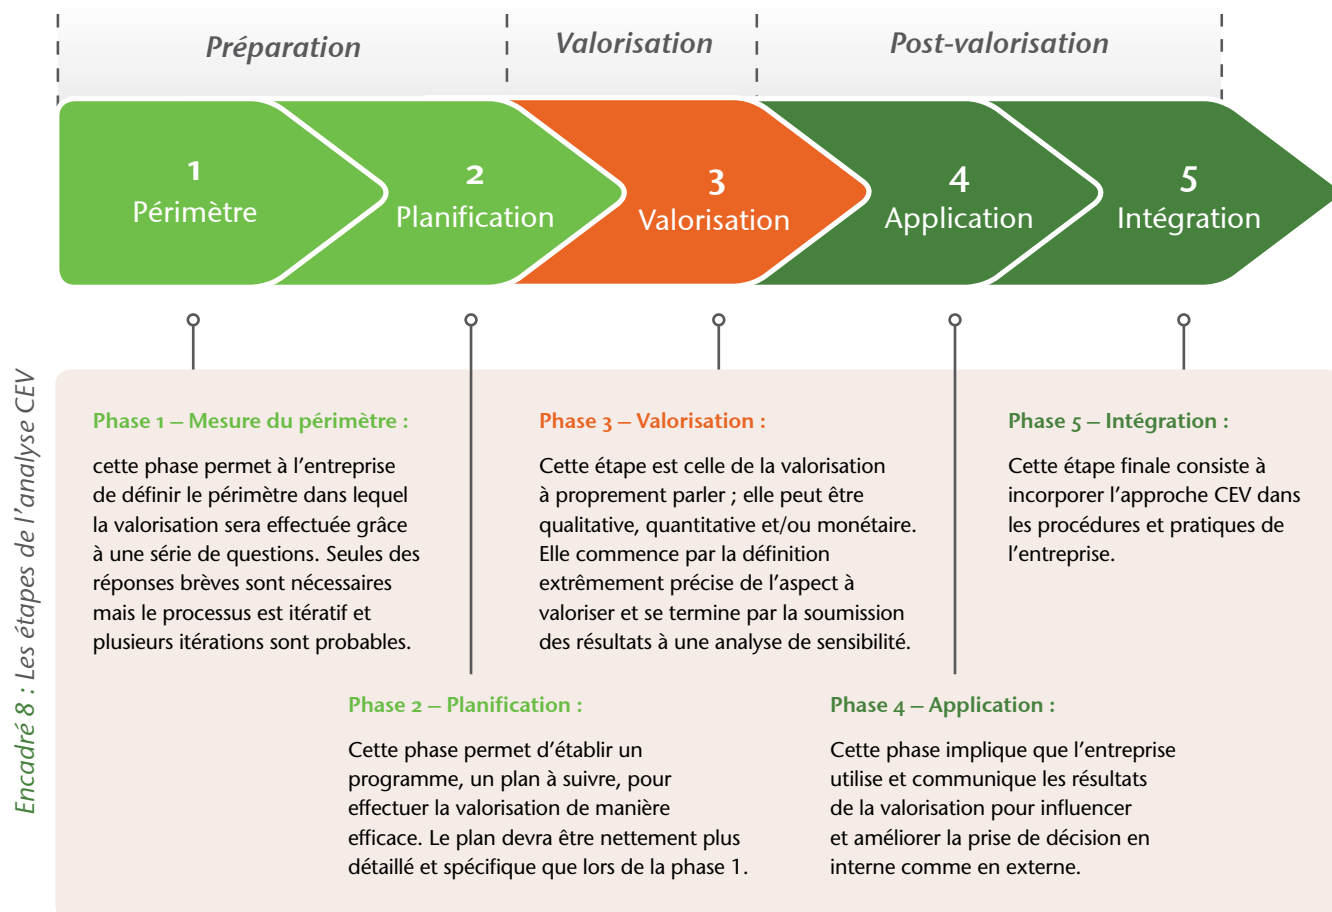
Encadré 8 : Les étapes de l'analyse CEV

Préparation

Valorisation

Post-valorisation

1
Périmètre

2
Planification

3
Valorisation

4
Application

5
Intégration

Phase 1 – Mesure du périmètre :

cette phase permet à l'entreprise de définir le périmètre dans lequel la valorisation sera effectuée grâce à une série de questions. Seules des réponses brèves sont nécessaires mais le processus est itératif et plusieurs itérations sont probables.

Phase 3 – Valorisation :

Cette étape est celle de la valorisation à proprement parler ; elle peut être qualitative, quantitative et/ou monétaire. Elle commence par la définition extrêmement précise de l'aspect à valoriser et se termine par la soumission des résultats à une analyse de sensibilité.

Phase 5 – Intégration :

Cette étape finale consiste à incorporer l'approche CEV dans les procédures et pratiques de l'entreprise.

Phase 2 – Planification :

Cette phase permet d'établir un programme, un plan à suivre, pour effectuer la valorisation de manière efficace. Le plan devra être nettement plus détaillé et spécifique que lors de la phase 1.

Phase 4 – Application :

Cette phase implique que l'entreprise utilise et communique les résultats de la valorisation pour influencer et améliorer la prise de décision en interne comme en externe.